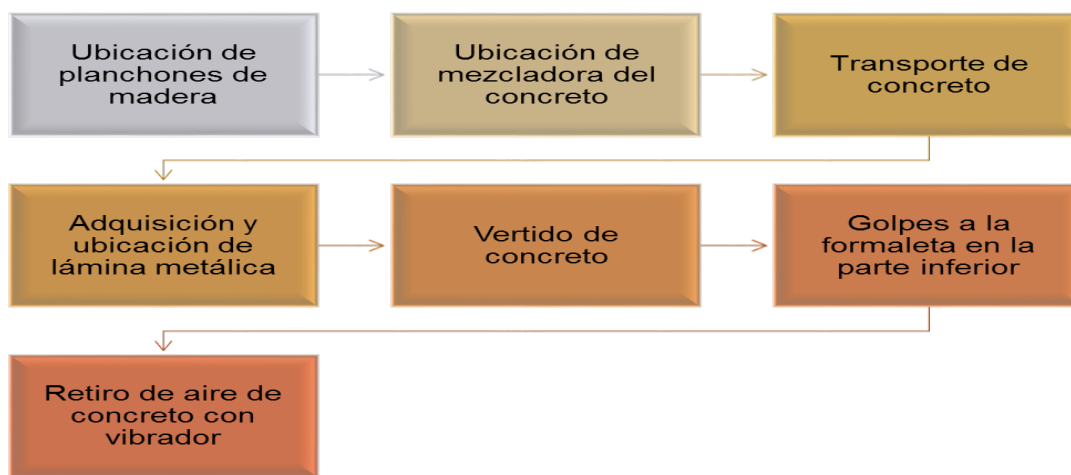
Ubicación de planchones de madera

Ubicación de mezcladora del concreto

Transporte de concreto

Adquisición y ubicación de lámina metálica

Vertido de concreto

Golpes a la formaleta en la parte inferior

Retiro de aire de concreto con vibrador